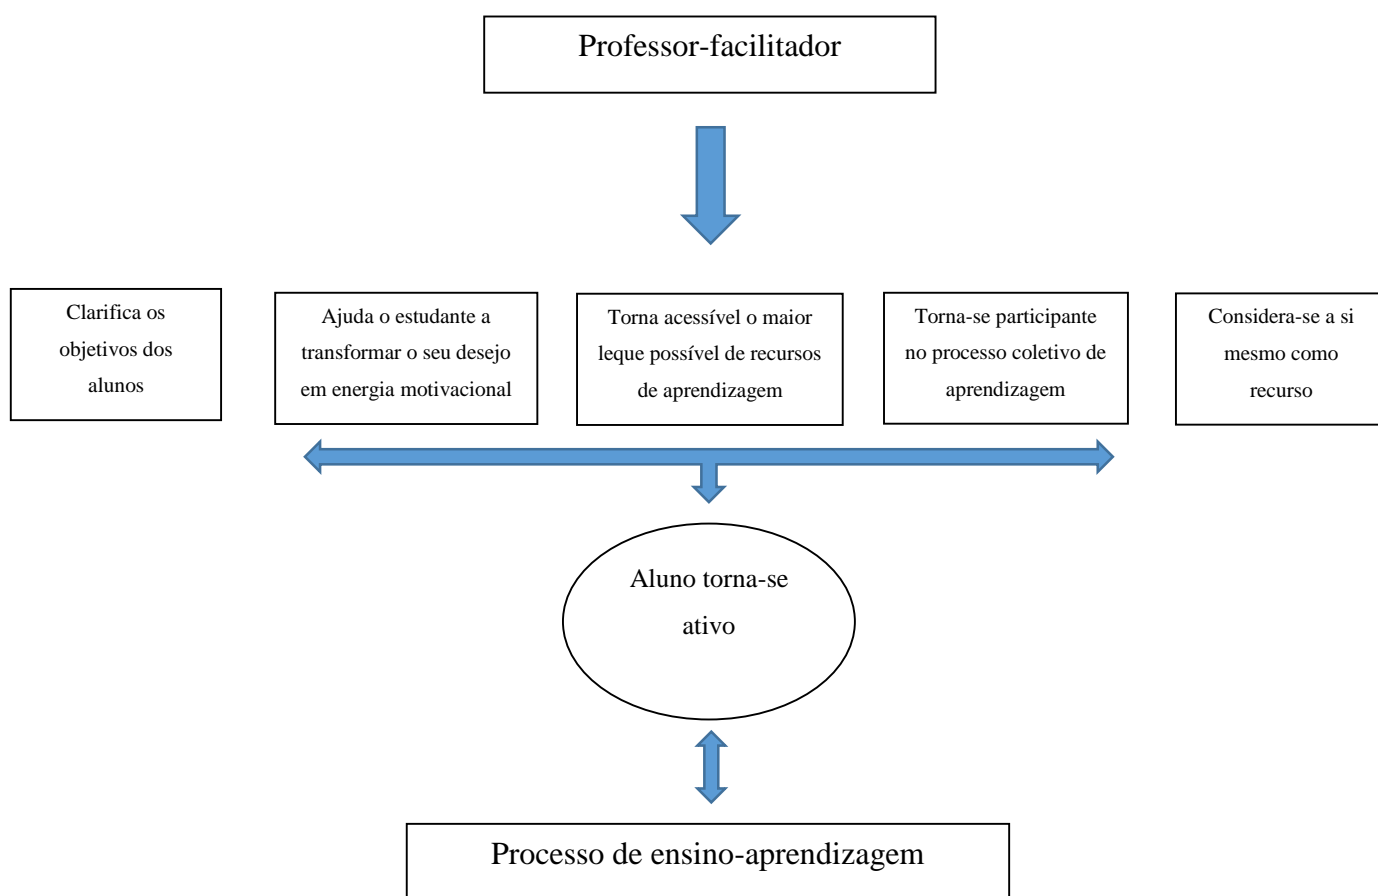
Professor-facilitador

Clarifica os objetivos dos alunos

Ajuda o estudante a transformar o seu desejo em energia motivacional

Torna acessível o maior leque possível de recursos de aprendizagem

Torna-se participante no processo coletivo de aprendizagem

Considera-se a si mesmo como recurso

Aluno torna-se ativo

Processo de ensino-aprendizagem